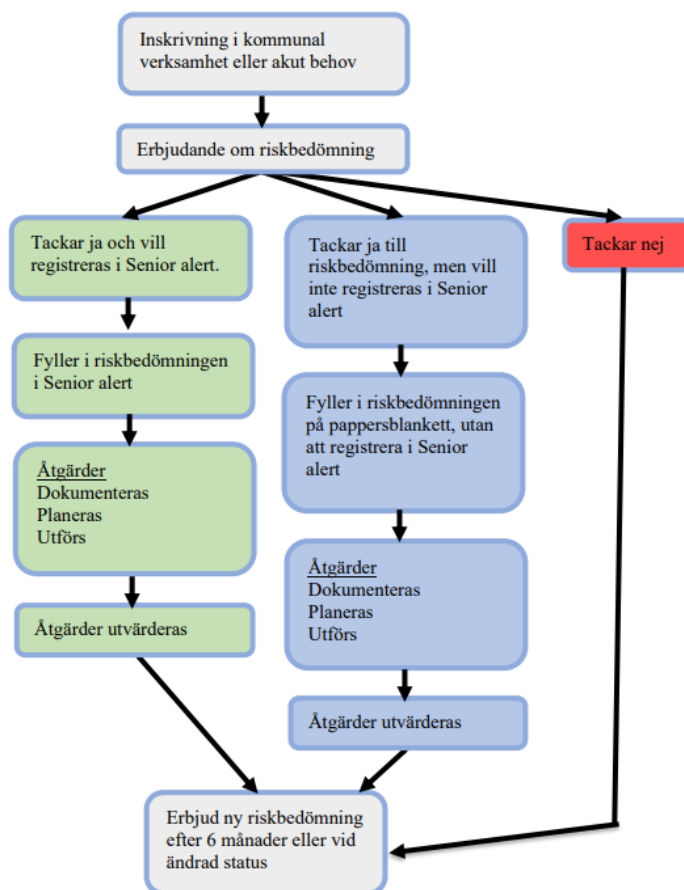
Inskrivning i kommunal verksamhet eller akut behov

Erbjudande om riskbedömning

Tackar ja och vill registreras i Senior alert.

Fyller i riskbedömningen i Senior alert

Åtgärder
Dokumenteras
Planeras
Utförs

Åtgärder utvärderas

Tackar ja till riskbedömning, men vill inte registreras i Senior alert

Fyller i riskbedömningen på pappersblankett, utan att registrera i Senior alert

Åtgärder
Dokumenteras
Planeras
Utförs

Åtgärder utvärderas

Tackar nej

Erbjud ny riskbedömning efter 6 månader eller vid ändrad status